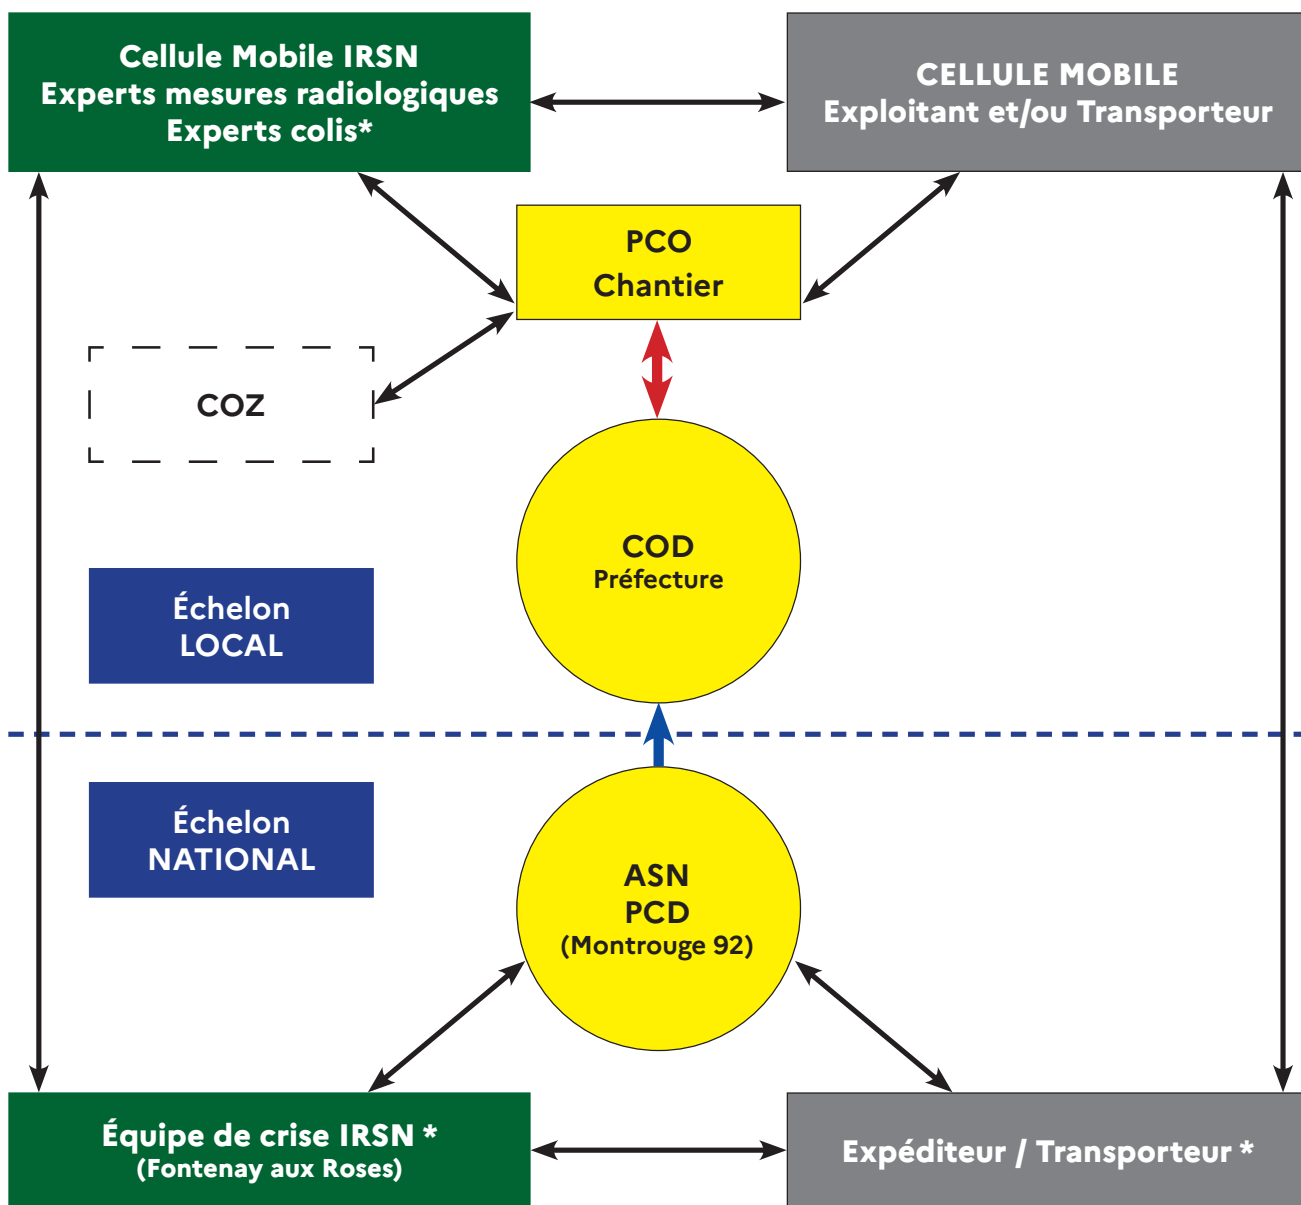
Cellule Mobile IRSN
Experts mesures radiologiques
Experts colis*

CELLULE MOBILE
Exploitant et/ou Transporteur

PCO
Chantier

COZ

COD
Préfecture

Échelon
LOCAL

Échelon
NATIONAL

ASN
PCD
(Montrouge 92)

Équipe de crise IRSN *
(Fontenay aux Roses)

Expéditeur / Transporteur *